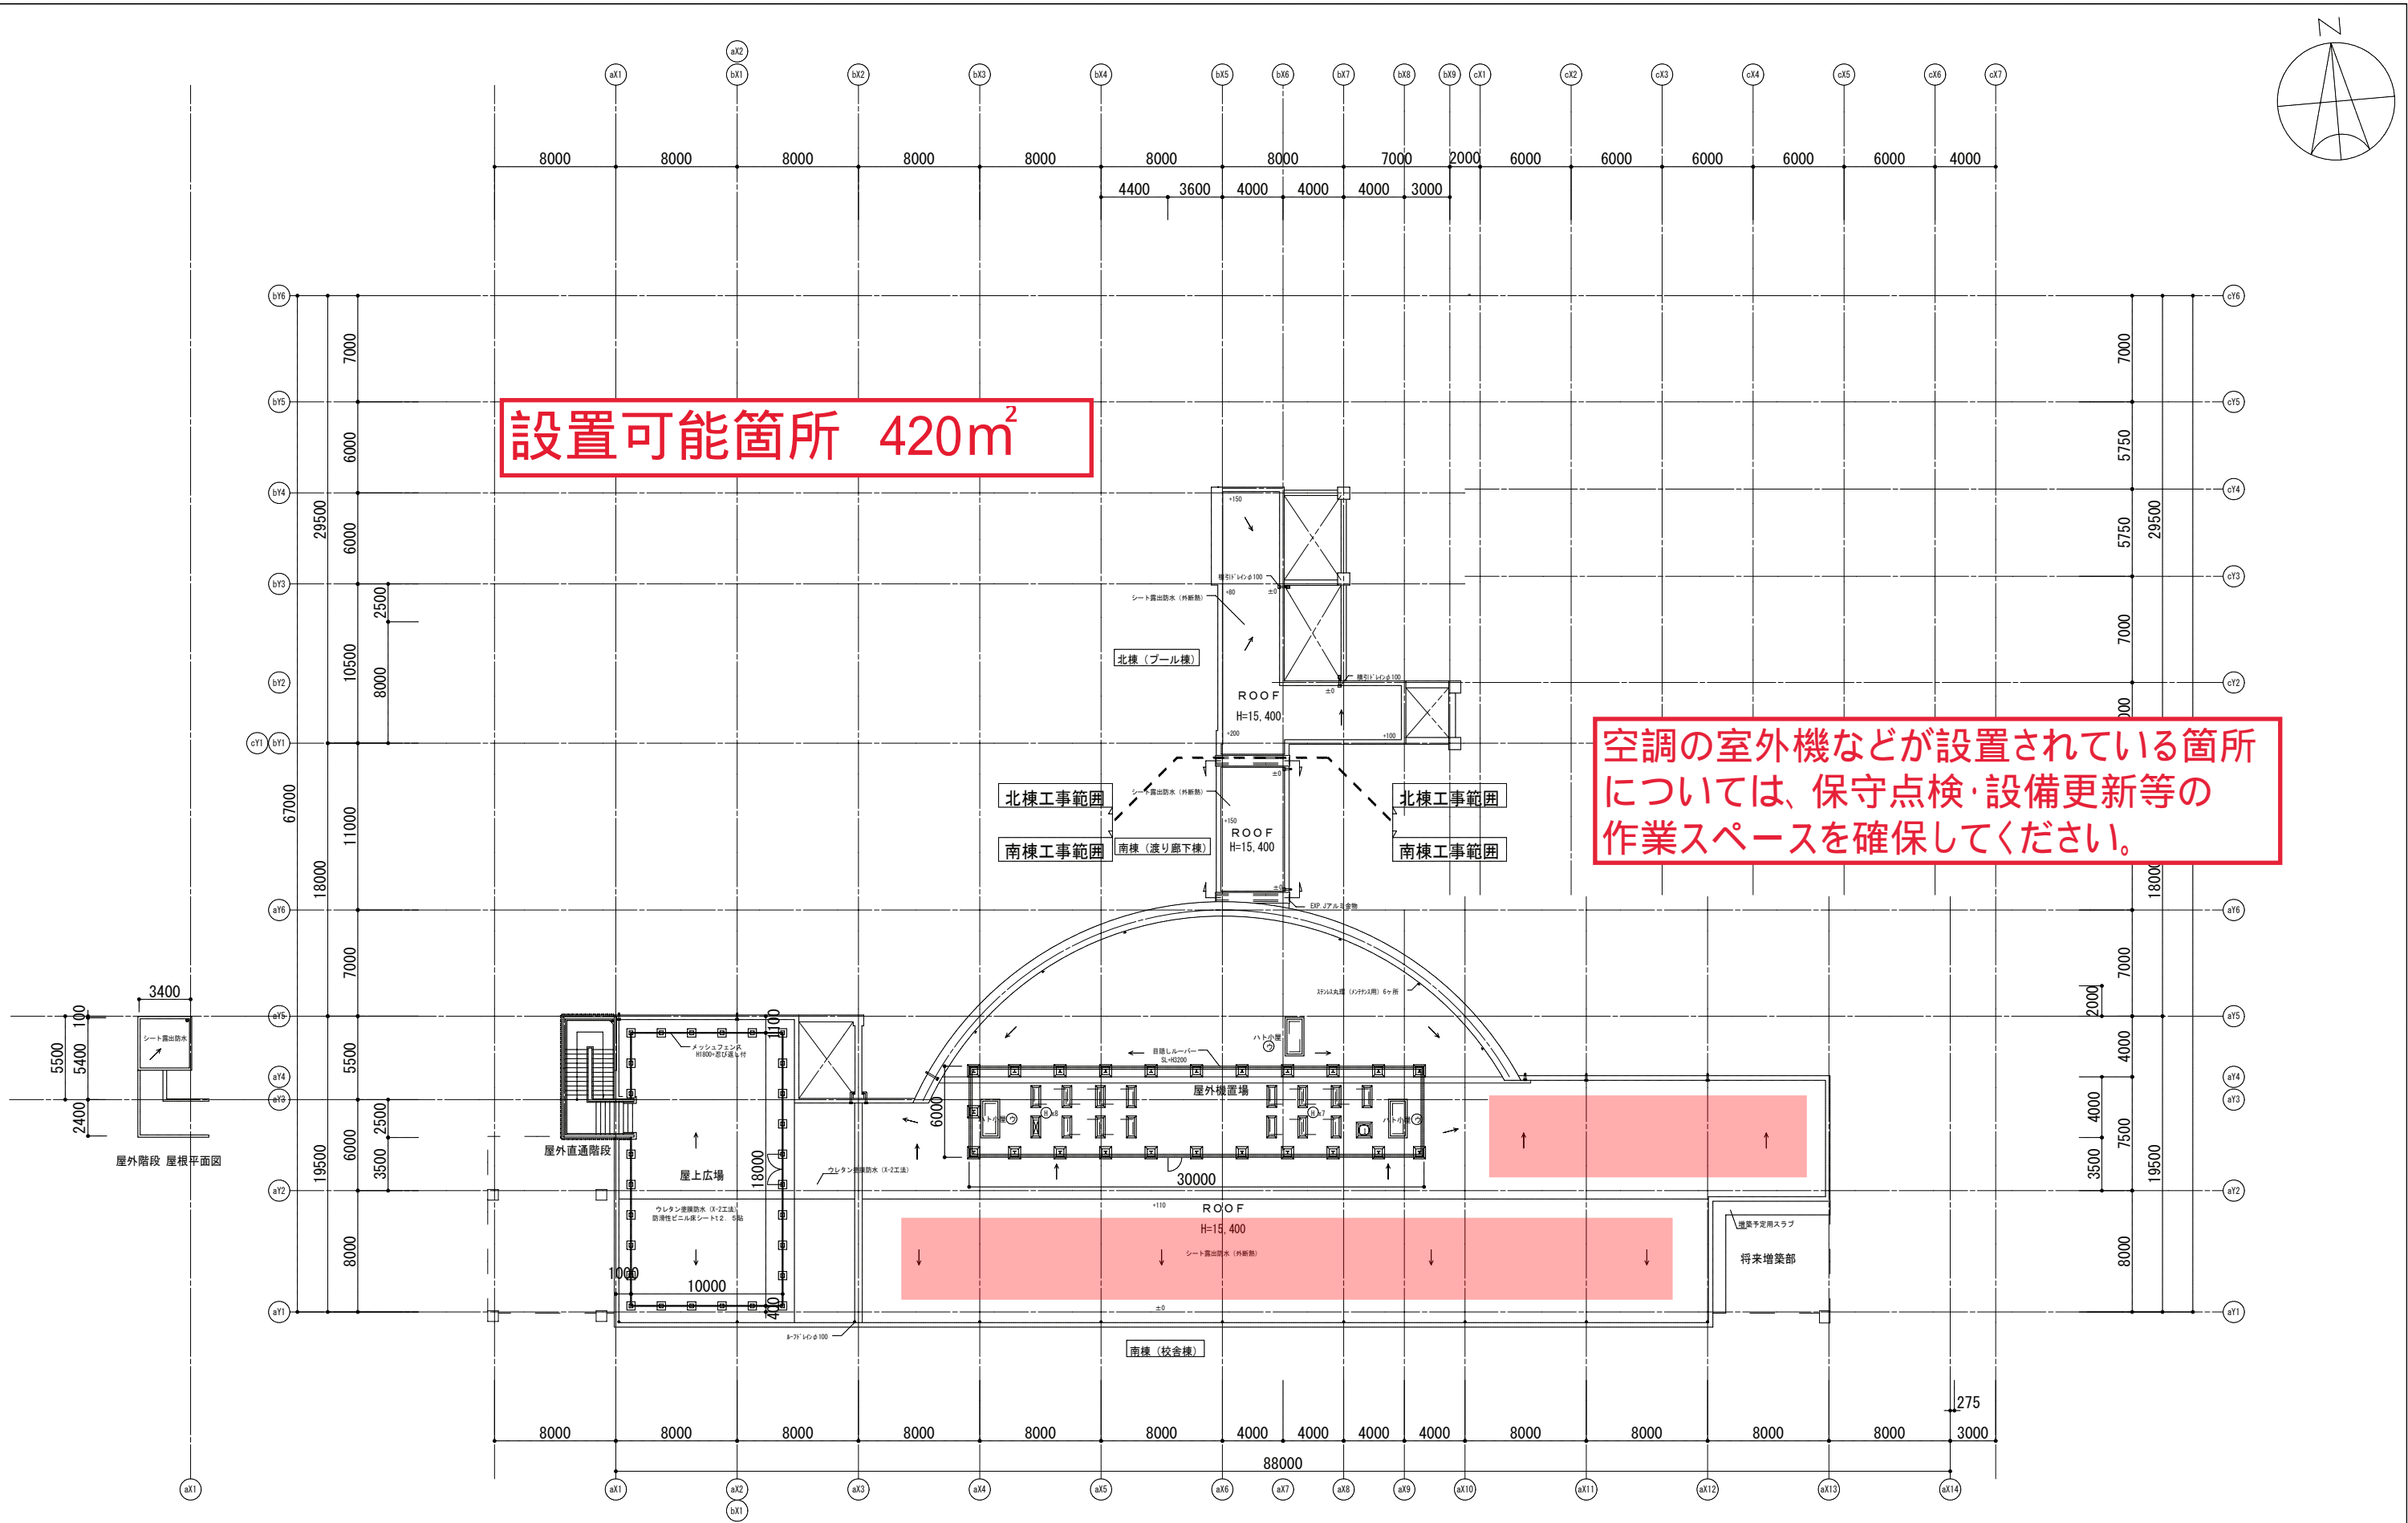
N

aX2
aX1 bX1 bX2 bX3 bX4 bX5 bX6 bX7 bX8 bX9 cX1 cX2 cX3 cX4 cX5 cX6 cX7

8000 8000 8000 8000 8000 8000 8000 7000 2000 6000 6000 6000 6000 6000 4000
4400 3600 4000 4000 4000 3000

bY6 bY5 bY4 bY3 bY2 cY1 bY1
cY6 cY5 cY4 cY3 cY2

7000 6000 6000 2500 10500 8000 29500 67000 11000 18000

設置可能箇所　420㎡

7000 5750 5750 29500 7000

+150
シート露出防水（外断熱）
北棟（プール棟）
ROOF
H=15, 400

空調の室外機などが設置されている箇所については、保守点検·設備更新等の作業スペースを確保してください。

北棟工事範囲
南棟工事範囲
南棟（渡り廊下棟）
ROOF
H=15, 400
北棟工事範囲
南棟工事範囲
EXP.J アルミ金物

aY6 aY5 aY4 aY3 aY2 aY1
aY6 aY5 aY4 aY3 aY2 aY1

3400
シート露出防水
5500 5400 100 2400
屋外階段 屋根平面図

7000 5500 6000 2500 3500 19500 6000 8000

1100
メッシュフェンス
屋外直通階段
屋上広場
18000
ウレタン塗膜防水（X-2工法）
防滑性ビニル床シート t2.5貼
1000
10000
400
6000
ウレタン塗膜防水（X-2工法）
目隠しルーバー
屋外機置場
30000
ROOF
H=15, 400
シート露出防水（外断熱）
±0
増築予定用スラブ
将来増築部
南棟（校舎棟）

2000 7000 4000 4000 7500 3500 19500 18000 8000

275
8000 8000 8000 8000 8000 8000 4000 4000 4000 4000 8000 8000 8000 8000 3000
88000

aX1 aX1 aX2 bX1 aX3 aX4 aX5 aX6 aX7 aX8 aX9 aX10 aX11 aX12 aX13 aX14